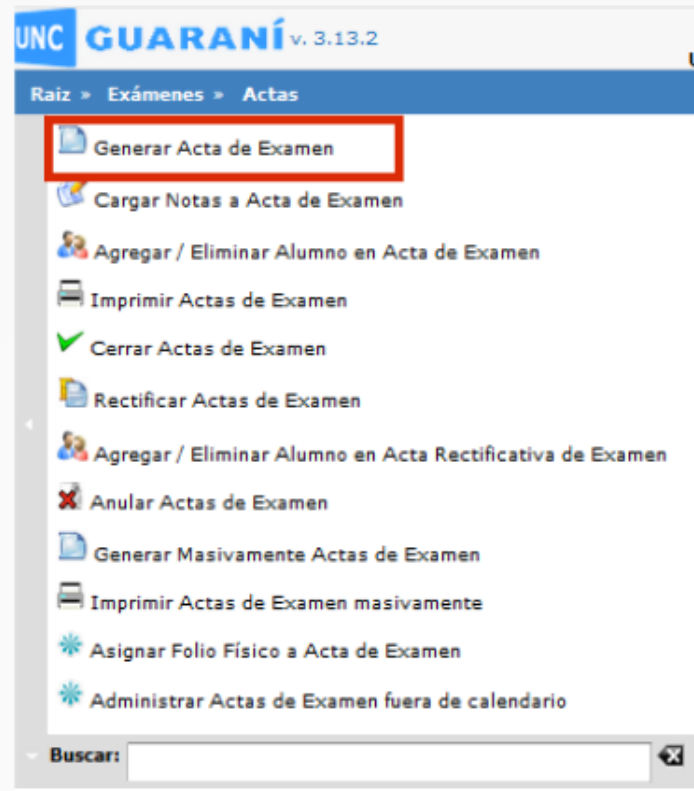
UNC GUARANÍ v. 3.13.2

Raiz » Exámenes » Actas

Generar Acta de Examen

Cargar Notas a Acta de Examen

Agregar / Eliminar Alumno en Acta de Examen

Imprimir Actas de Examen

Cerrar Actas de Examen

Rectificar Actas de Examen

Agregar / Eliminar Alumno en Acta Rectificativa de Examen

Anular Actas de Examen

Generar Masivamente Actas de Examen

Imprimir Actas de Examen masivamente

Asignar Folio Físico a Acta de Examen

Administrar Actas de Examen fuera de calendario

Buscar: